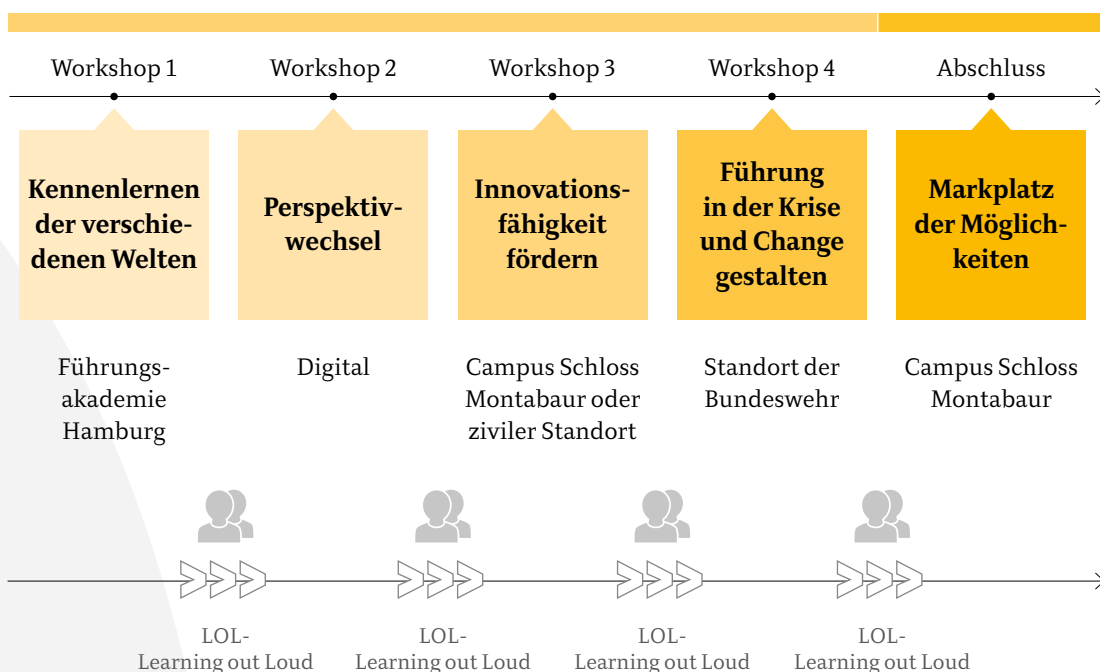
Workshop 1

Kennenlernen der verschiedenen Welten

Führungsakademie Hamburg

Workshop 2

Perspektivwechsel

Digital

Workshop 3

Innovationsfähigkeit fördern

Campus Schloss Montabaur oder ziviler Standort

Workshop 4

Führung in der Krise und Change gestalten

Standort der Bundeswehr

Abschluss

Markplatz der Möglichkeiten

Campus Schloss Montabaur

LOL- Learning out Loud

LOL- Learning out Loud

LOL- Learning out Loud

LOL- Learning out Loud